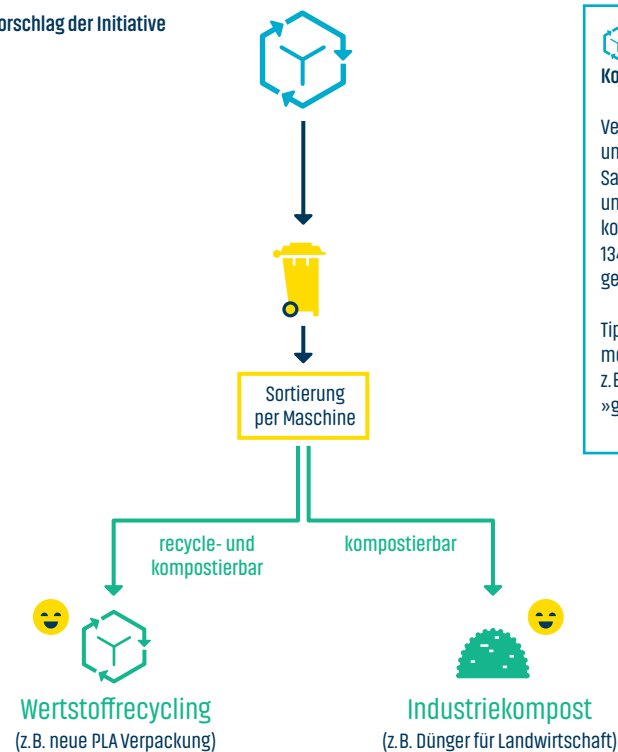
orschlag der Initiative

Sortierung per Maschine

recycle- und kompostierbar

kompostierbar

Wertstoffrecycling
(z.B. neue PLA Verpackung)

Industriekompost
(z.B. Dünger für Landwirtschaft)

Ko

Ve
un
Sa
un
ko
13
ge

Tip
m
z.E
»g